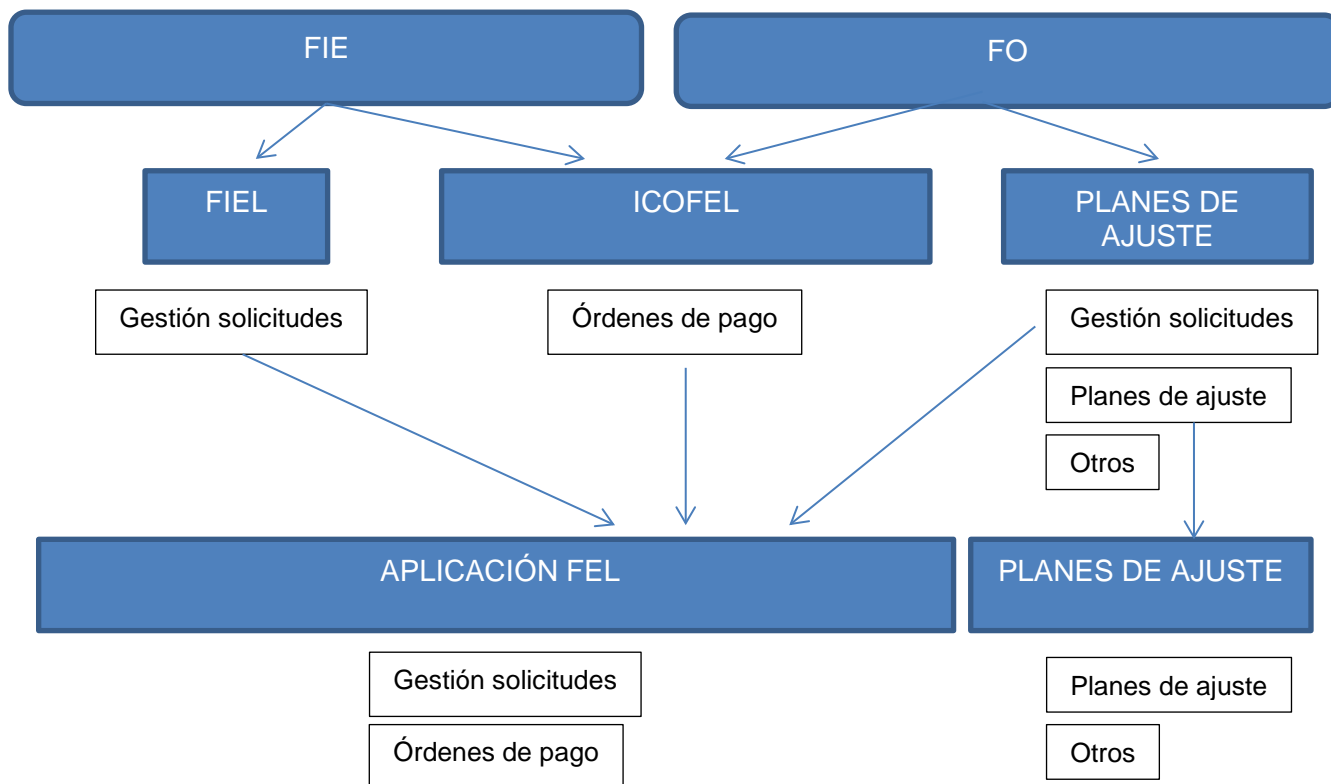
FIE

FO

FIEL

ICOFEL

PLANES DE AJUSTE

Gestión solicitudes

Órdenes de pago

Gestión solicitudes

Planes de ajuste

Otros

APLICACIÓN FEL

PLANES DE AJUSTE

Gestión solicitudes

Órdenes de pago

Planes de ajuste

Otros